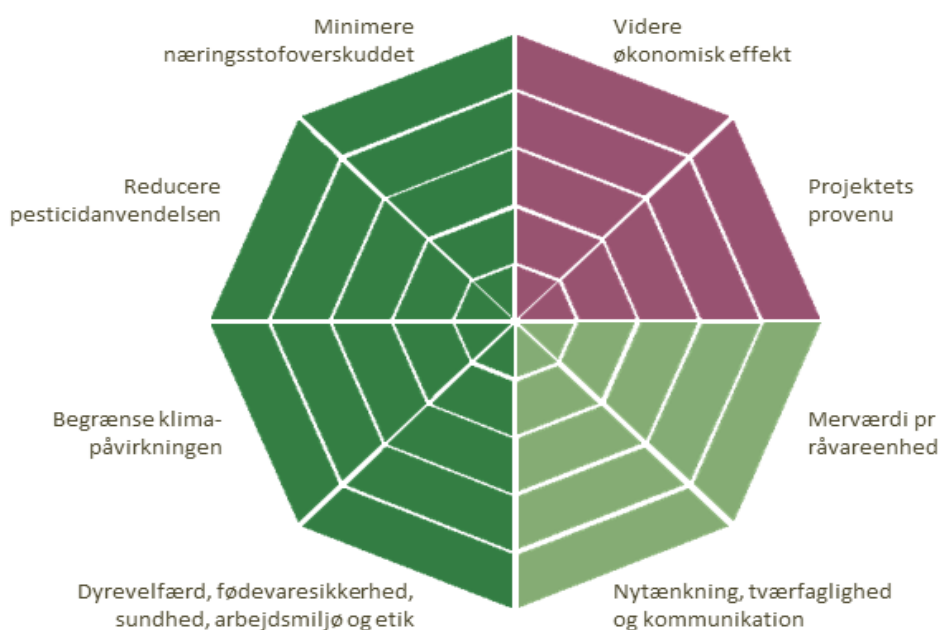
Minimere næringsstofoverskuddet

Videre økonomisk effekt

Reducere pesticidanvendelsen

Projektets provenu

Begrænse klimapåvirkningen

Merværdi pr råvareenhed

Dyrevelfærd, fødevaresikkerhed, sundhed, arbejdsmiljø og etik

Nytænkning, tværfaglighed og kommunikation